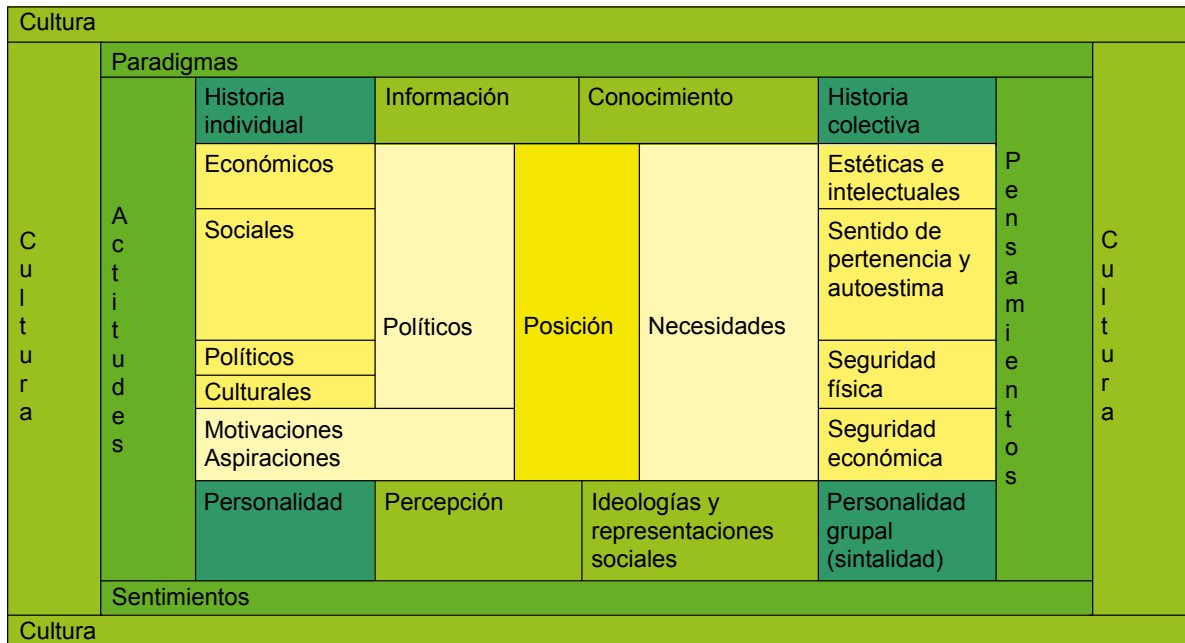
Cultura

Paradigmas

Cultura

Actitudes

Historia individual

Información

Conocimiento

Historia colectiva

Económicos

Sociales

Políticos

Culturales

Políticos

Posición

Necesidades

Estéticas e intelectuales

Sentido de pertenencia y autoestima

Seguridad física

Seguridad económica

Motivaciones Aspiraciones

Pensamientos

Cultura

Personalidad

Percepción

Ideologías y representaciones sociales

Personalidad grupal (sintalidad)

Sentimientos

Cultura